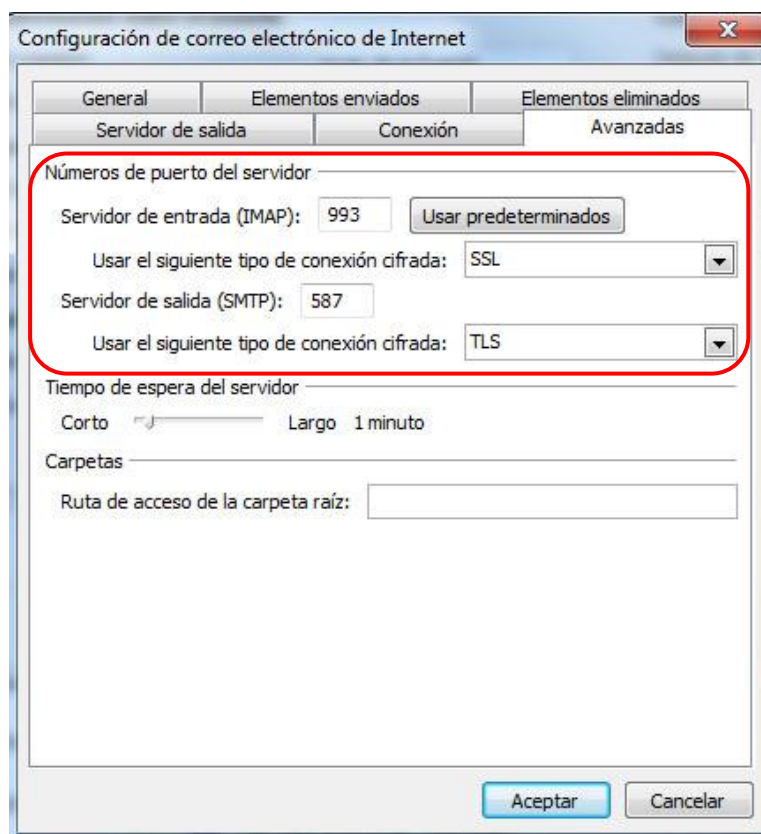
Configuración de correo electrónico de Internet

General
Elementos enviados
Elementos eliminados
Servidor de salida
Conexión
Avanzadas

Números de puerto del servidor

Servidor de entrada (IMAP): 993 Usar predeterminados

Usar el siguiente tipo de conexión cifrada: SSL

Servidor de salida (SMTP): 587

Usar el siguiente tipo de conexión cifrada: TLS

Tiempo de espera del servidor

Corto Largo 1 minuto

Carpetas

Ruta de acceso de la carpeta raíz:

Aceptar Cancelar